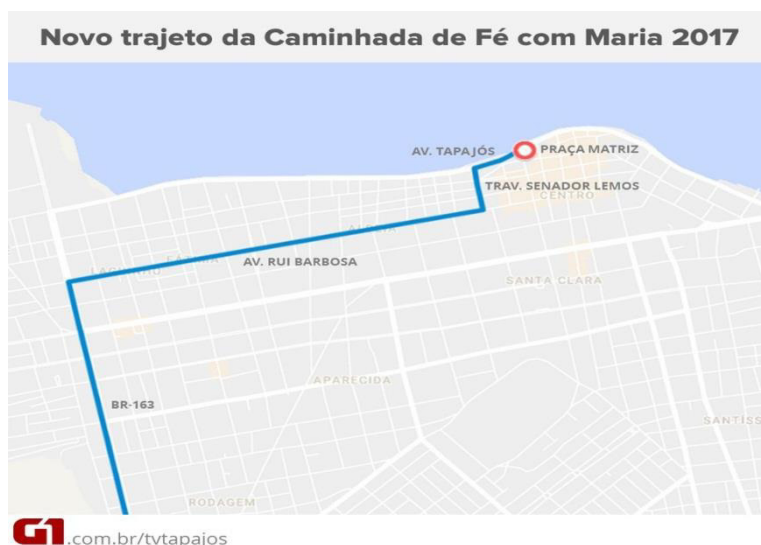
Novo trajeto da Caminhada de Fé com Maria 2017

AV. TAPAJÓS
PRAÇA MATRIZ
TRAV. SENADOR LEMOS
CENTRO
ALDEIA
FÁTIMA
LAGUINHO
AV. RUI BARBOSA
SANTA CLARA
APARECIDA
BR-163
SANTÍSS
RODAGEM

G1.com.br/tvtapajos